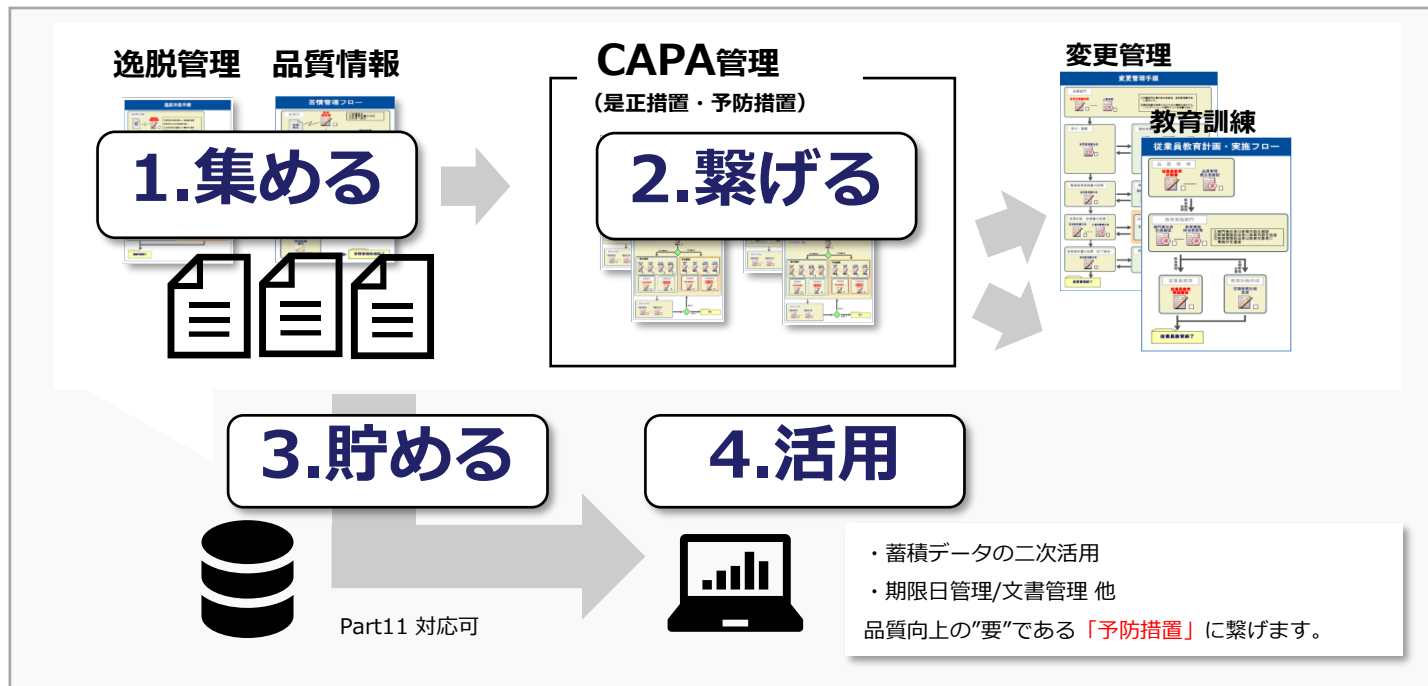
逸脱管理 品質情報

逸脱対応手順

苦情管理フロー

1.集める

CAPA管理
（是正措置・予防措置）

2.繋げる

変更管理

変更管理手順

教育訓練

従業員教育計画・実施フロー

3.貯める

4.活用

Part11 対応可

・蓄積データの二次活用
・期限日管理/文書管理 他
品質向上の”要”である「予防措置」に繋げます。